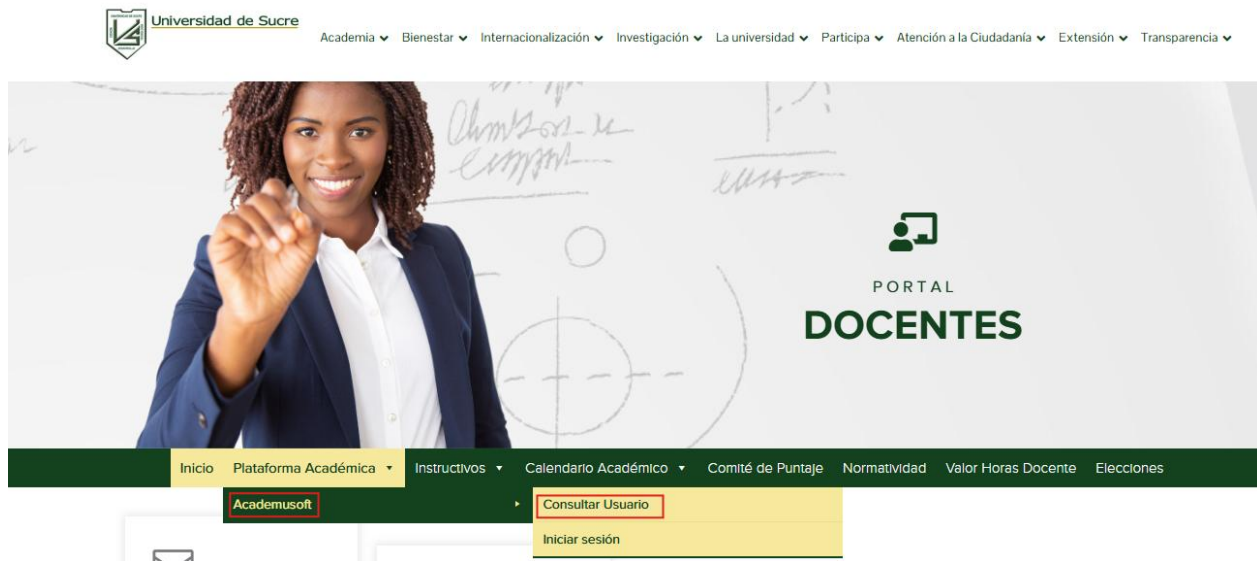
Universidad de Sucre

Academia Bienestar Internacionalización Investigación La universidad Participa Atención a la Ciudadanía Extensión Transparencia

PORTAL
DOCENTES

Inicio Plataforma Académica Instructivos Calendario Académico Comité de Puntaje Normatividad Valor Horas Docente Elecciones

Academusoft
Consultar Usuario
Iniciar sesión